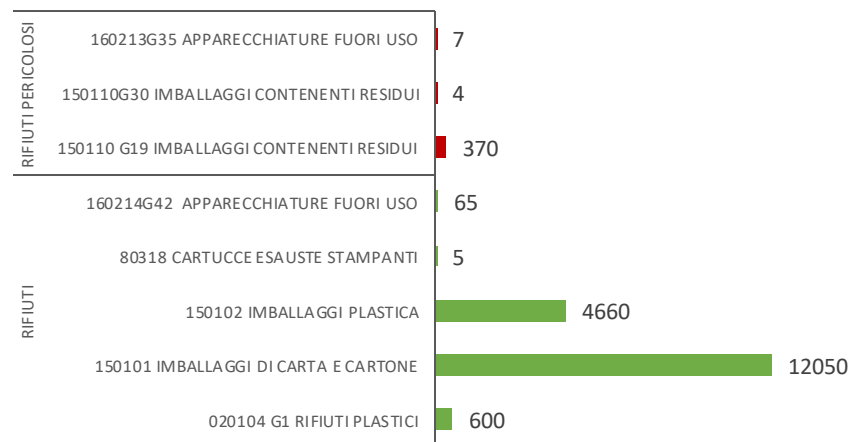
RIFIUTI PERICOLOSI

160213G35 APPARECCHIATURE FUORI USO 7

150110G30 IMBALLAGGI CONTENENTI RESIDUI 4

150110 G19 IMBALLAGGI CONTENENTI RESIDUI 370

RIFIUTI

160214G42 APPARECCHIATURE FUORI USO 65

80318 CARTUCCE ESAUSTE STAMPANTI 5

150102 IMBALLAGGI PLASTICA 4660

150101 IMBALLAGGI DI CARTA E CARTONE 12050

020104 G1 RIFIUTI PLASTICI 600